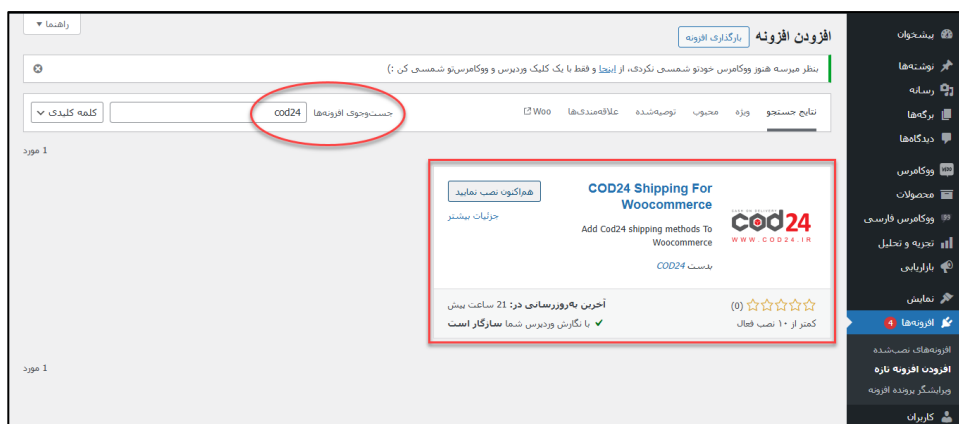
پیشخوان
نوشته‌ها
رسانه
برگه‌ها
دیدگاه‌ها
ووکامرس
محصولات
ووکامرس فارسی
تجزیه و تحلیل
بازاریابی
نمایش
افزونه‌ها 4
افزونه‌های نصب‌شده
افزودن افزونه تازه
ویرایشگر پرونده افزونه
کاربران

افزودن افزونه بارگذاری افزونه
راهنما ▾

بنظر میرسه هنوز ووکامرس خودتو شمسی نکردی، از اینجا و فقط با یک کلیک وردپرس و ووکامرس‌تو شمسی کن :)

نتایج جستجو ویژه محبوب توصیه‌شده علاقه‌مندی‌ها Woo
جست‌وجوی افزونه‌ها cod24
کلمه کلیدی

1 مورد

COD24 Shipping For Woocommerce
هم‌اکنون نصب نمایید
جزئیات بیشتر
Add Cod24 shipping methods To Woocommerce
بدست COD24
cod24
WWW.COD24.IR
(0)
کمتر از ۱۰ نصب فعال
آخرین به‌روزرسانی در: 21 ساعت پیش
✔ با نگارش وردپرس شما سازگار است

1 مورد